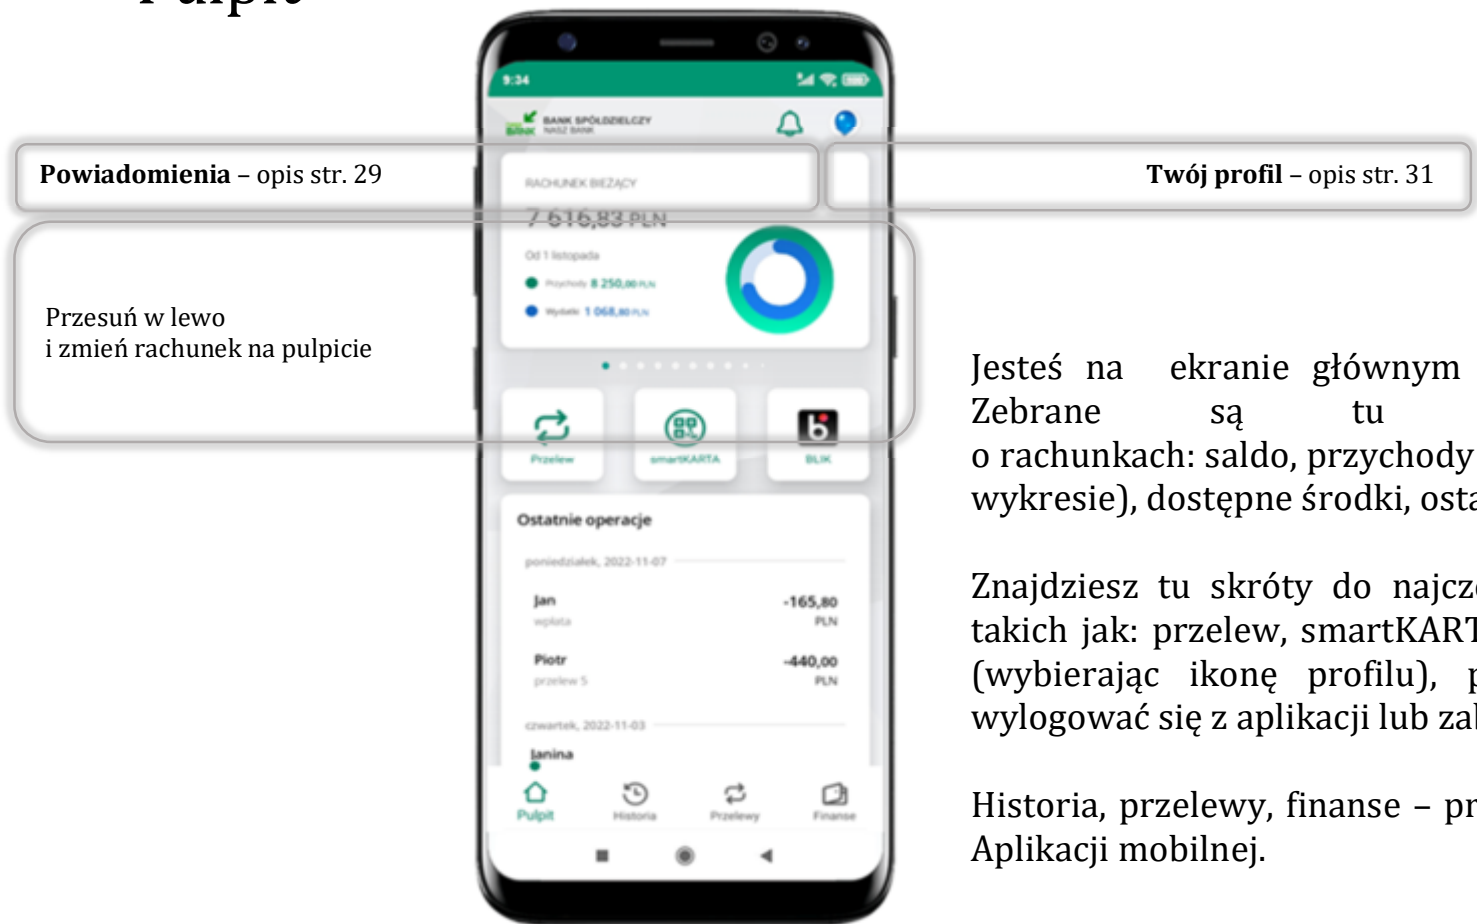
Pulpit

9:34

BANK SPÓŁDZIELCZY
NASZ BANK

Powiadomienia – opis str. 29

Twój profil – opis str. 31

RACHUNEK BIEŻĄCY

7 616,83 PLN

Od 1 listopada

Przychody 8 250,00 PLN

Wydatki 1 068,80 PLN

Przesuń w lewo
i zmień rachunek na pulpicie

Przelew

smartKARTA

BLIK

Ostatnie operacje

poniedziałek, 2022-11-07

Jan
wpłata
-165,80
PLN

Piotr
przelew 5
-440,00
PLN

czwartek, 2022-11-03

Janina

Pulpit

Historia

Przelewy

Finanse

Jesteś na ekranie głównym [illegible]
Zebrane są tu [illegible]
o rachunkach: saldo, przychody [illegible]
wykresie), dostępne środki, osta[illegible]

Znajdziesz tu skróty do najczę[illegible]
takich jak: przelew, smartKART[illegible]
(wybierając ikonę profilu), p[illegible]
wylogować się z aplikacji lub zal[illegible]

Historia, przelewy, finanse – pr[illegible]
Aplikacji mobilnej.